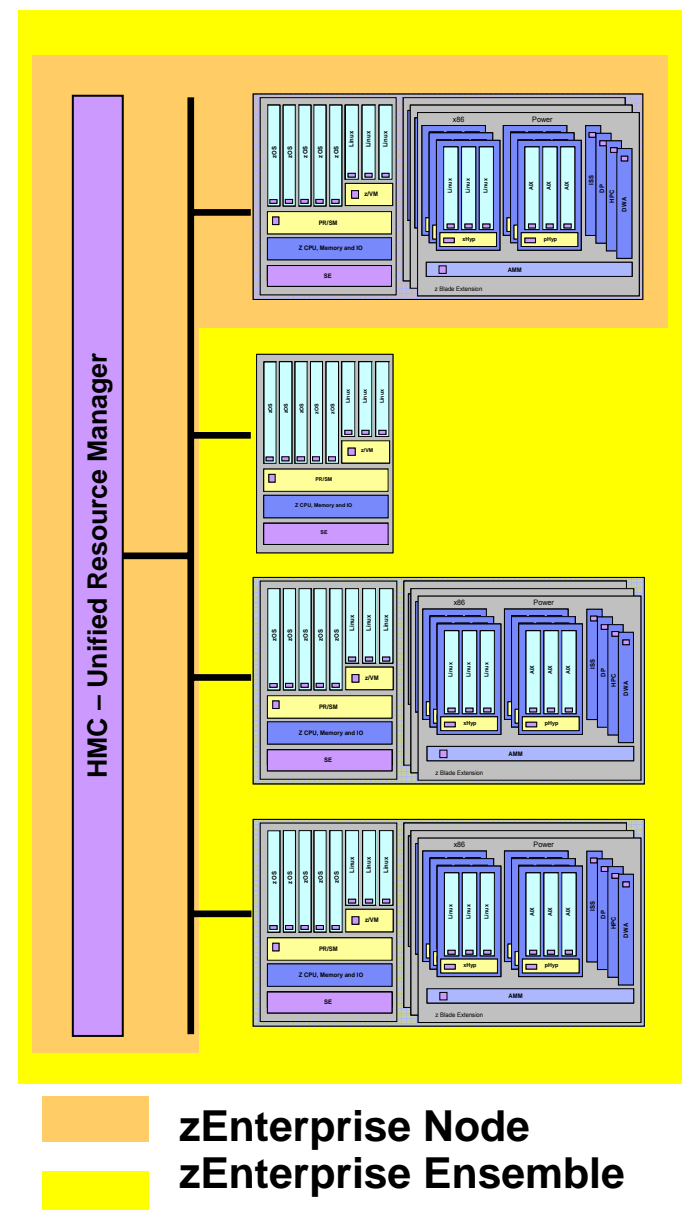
HMC – Unified Resource Manager

zOS zOS z OS z OS zOS Linux Linux Linux
z/VM
PR/SM
Z CPU, Memory and IO
SE
x86
Power
Linux Linux Linux
xHyp
AIX AIX AIX
pHyp
ISS
DP
HPC
DWA
AMM
z Blade Extension

zOS zOS zOS zOS zOS Linux Linux Linux
z/VM
PR/SM
Z CPU, Memory and IO
SE

zOS zOS zOS zOS zOS Linux Linux Linux
z/VM
PR/SM
Z CPU, Memory and IO
SE
x86
Power
Linux Linux Linux
xHyp
AIX AIX AIX
pHyp
ISS
DP
HPC
DWA
AMM
z Blade Extension

z OS z OS z OS zOS zOS Linux Linux Linux
z/VM
PR/SM
Z CPU, Memory and IO
SE
x86
Power
Linux Linux Linux
xHyp
AIX AIX AIX
pHyp
ISS
DP
HPC
DWA
AMM
z Blade Extension

zEnterprise Node
zEnterprise Ensemble